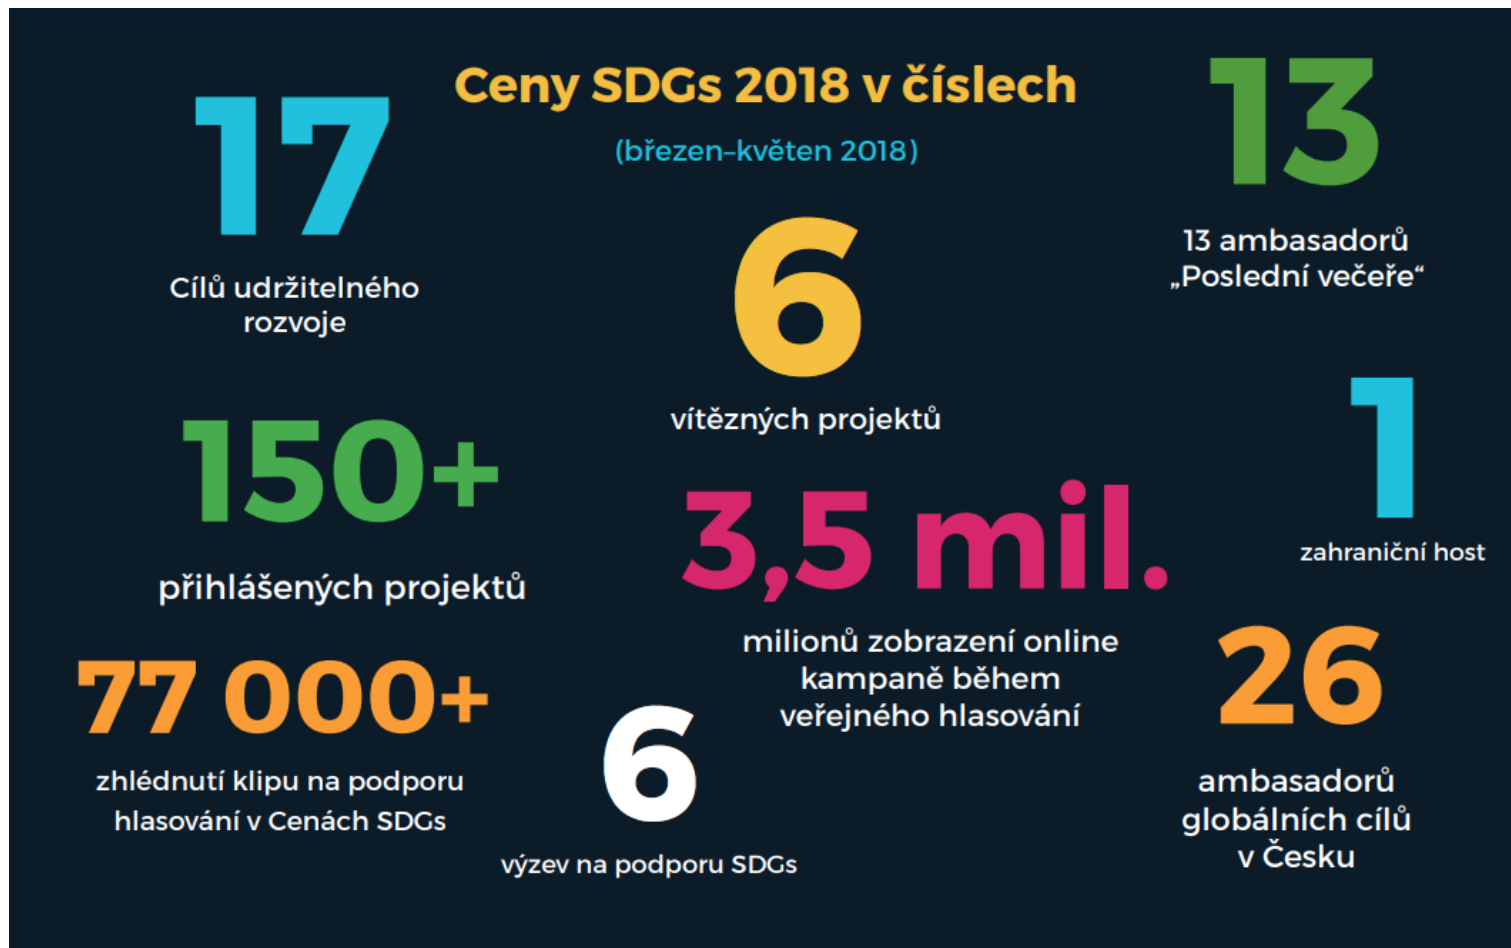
Ceny SDGs 2018 v číslech

(březen-květen 2018)

17

Cílů udržitelného rozvoje

13

13 ambasadorů „Poslední večeře“

6

vítězných projektů

150+

přihlášených projektů

1

zahraniční host

3,5 mil.

milionů zobrazení online kampaně během veřejného hlasování

77 000+

zhlédnutí klipu na podporu hlasování v Cenách SDGs

6

výzev na podporu SDGs

26

ambasadorů globálních cílů v Česku